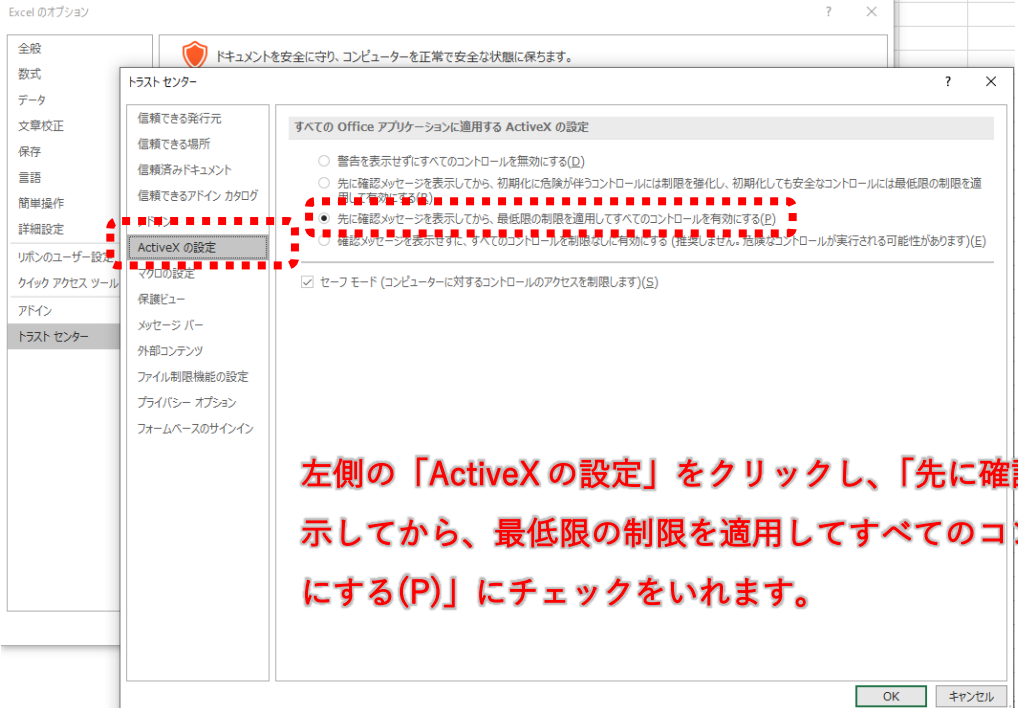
Excel のオプション

?

全般
数式
データ
文章校正
保存
言語
簡単操作
詳細設定
リボンのユーザー設定
クイック アクセス ツール
アドイン
トラスト センター

ドキュメントを安全に守り、コンピューターを正常で安全な状態に保ちます。

トラスト センター

?

信頼できる発行元
信頼できる場所
信頼済みドキュメント
信頼できるアドイン カタログ
アドイン
ActiveX の設定
マクロの設定
保護ビュー
メッセージ バー
外部コンテンツ
ファイル制限機能の設定
プライバシー オプション
フォームベースのサインイン

すべての Office アプリケーションに適用する ActiveX の設定

警告を表示せずにすべてのコントロールを無効にする(D)
先に確認メッセージを表示してから、初期化に危険が伴うコントロールには制限を強化し、初期化しても安全なコントロールには最低限の制限を適用して有効にする(R)
先に確認メッセージを表示してから、最低限の制限を適用してすべてのコントロールを有効にする(P)
確認メッセージを表示せずに、すべてのコントロールを制限なしに有効にする (推奨しません。危険なコントロールが実行される可能性があります)(E)

セーフ モード (コンピューターに対するコントロールのアクセスを制限します)(S)

左側の「ActiveX の設定」をクリックし、「先に確認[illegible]示してから、最低限の制限を適用してすべてのコン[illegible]にする(P)」にチェックをいれます。

OK
キャンセル